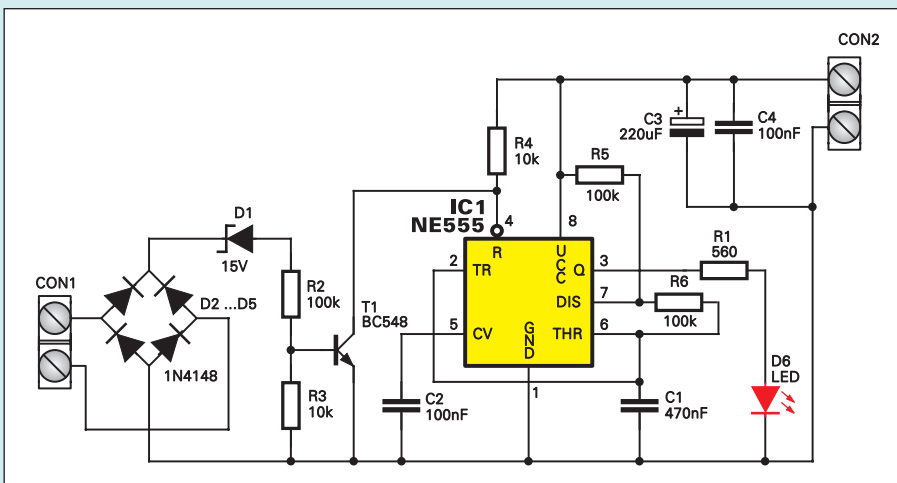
CON2

C3
220uF

C4
100nF

R4
10k

R5
100k

IC1
NE555

4

8

D1

15V

R
UCC
TR
Q
DIS
CV
GND
THR

2

3

7

5

6

1

R1
560

R6
100k

CON1

R2
100k

T1
BC548

D2 ...D5

1N4148

R3
10k

C2
100nF

C1
470nF

D6
LED